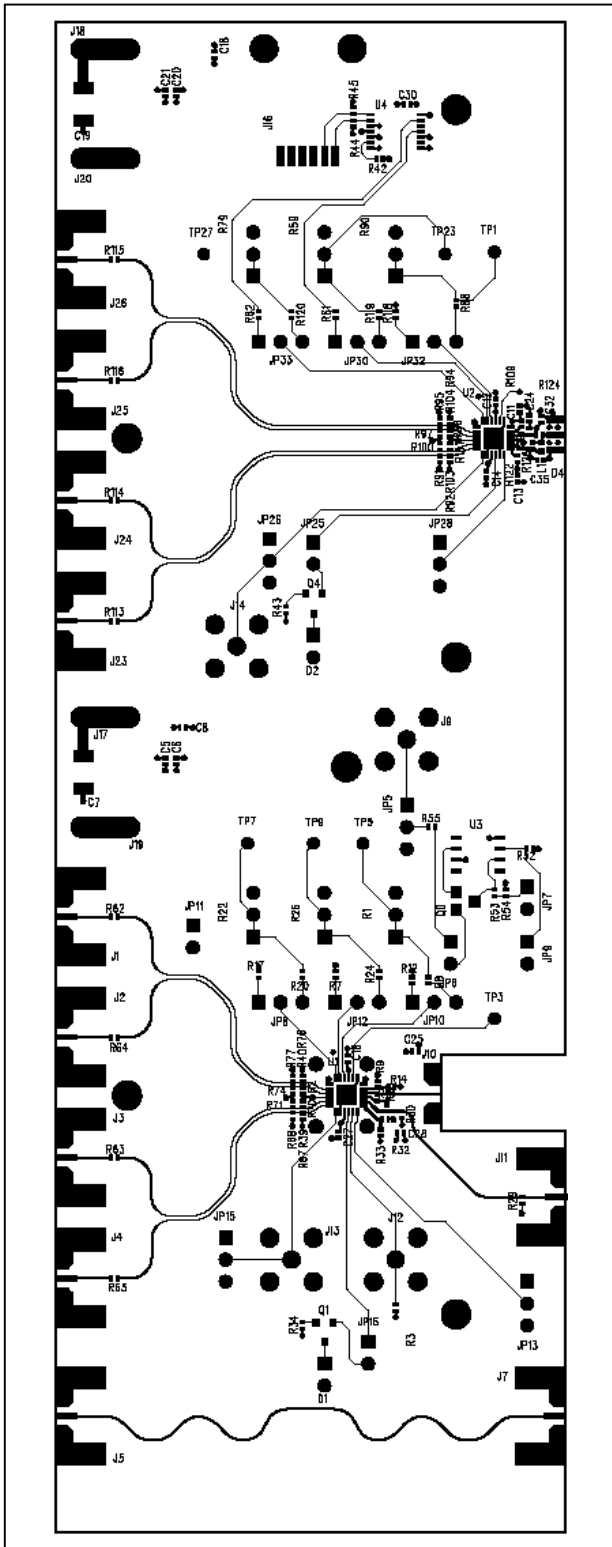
J18
C18
C21 C20
R45
C30
U4
J16
C19
R44
R42
J20
TP27
R79
R58
R90
TP23
TP1
R115
J26
R82
R120
R61
R118
R116
R88
JP33
JP30
JP32
R116
R108
R124
U2
R94
R95
R104
C11
C32
J25
R97
R100
R99
R103
C14
R122
C35
D4
R114
C13
J24
JP26
JP25
JP28
Q4
J14
R43
R113
J23
D2
J17
C8
J9
C5 C6
C7
JP5
J19
TP7
TP6
TP5
R55
U3
R52
R62
JP11
R22
R26
R1
Q3
R53
R54
JP7
J1
JP9
R17
R20
R7
R24
R12
JP8
J2
JP6
JP12
JP10
TP3
R64
R76
C16
C25
J10
R77
R40
U1
R9
R14
J3
R73
R71
R88
R39
R67
C27
R33
R32
C28
R63
J11
R28
JP15
J13
J12
J4
R65
Q1
R34
JP16
R3
JP13
J7
D1
J5